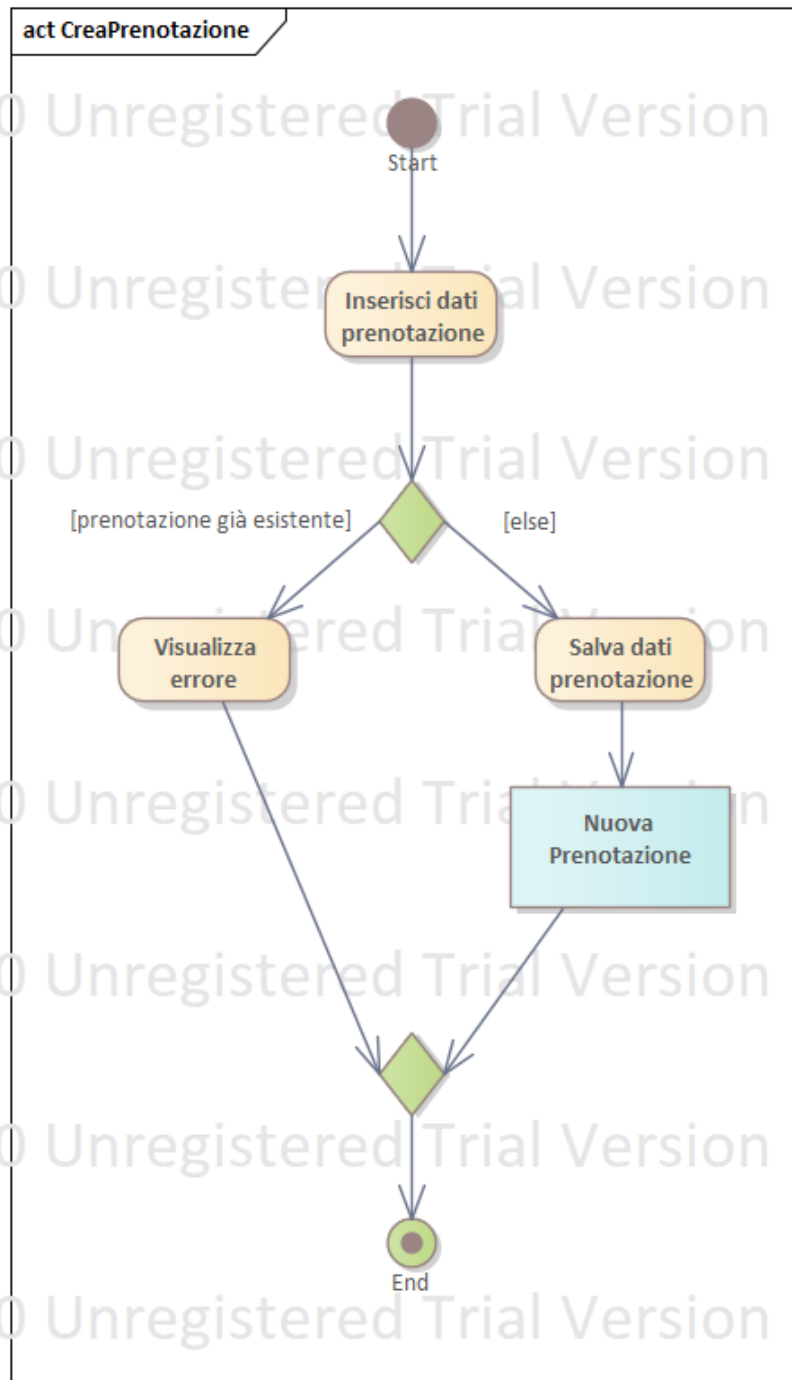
act CreaPrenotazione

0 Unregistered Trial Version

Start

0 Unregistered Trial Version

Inserisci dati prenotazione

0 Unregistered Trial Version

[prenotazione già esistente]

[else]

0 Unregistered Trial Version

Visualizza errore

Salva dati prenotazione

0 Unregistered Trial Version

Nuova Prenotazione

0 Unregistered Trial Version

0 Unregistered Trial Version

End

0 Unregistered Trial Version